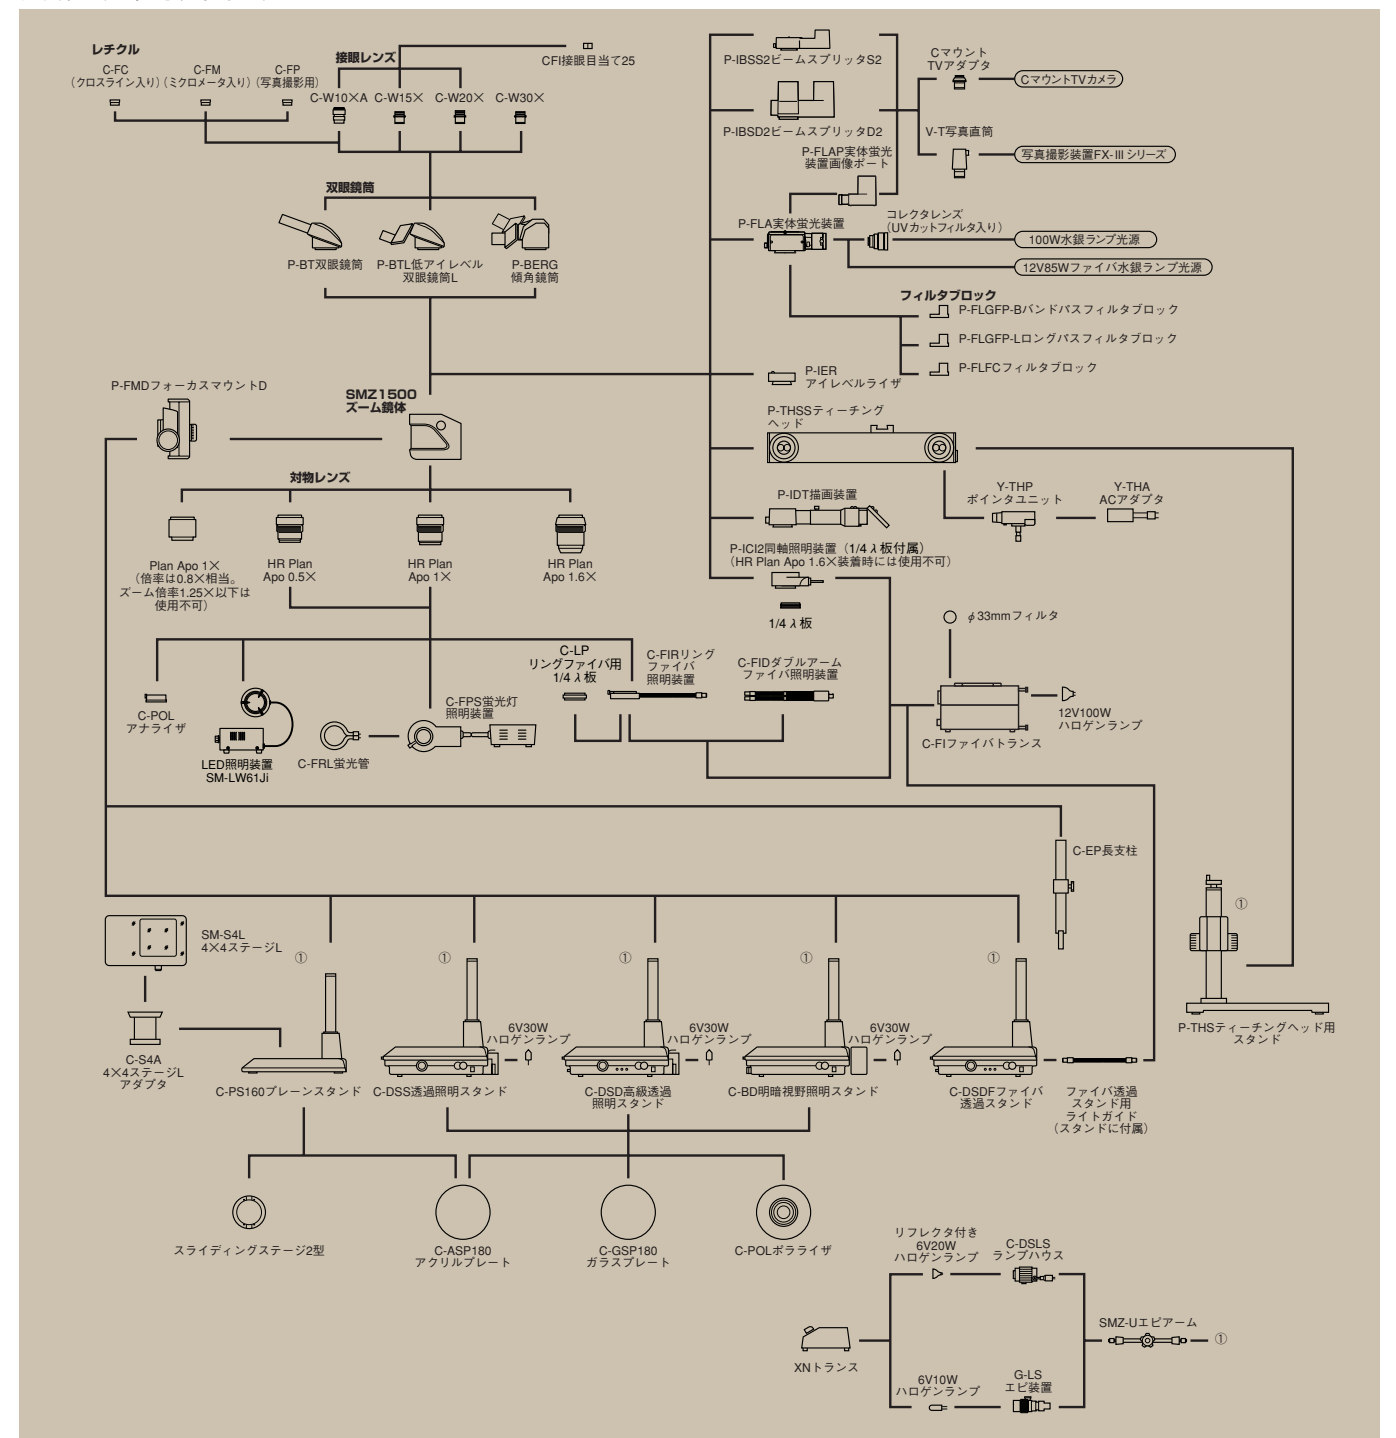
レチクル
C-FC
（クロスライン入り）
C-FM
（ミクロメータ入り）
C-FP
（写真撮影用）

接眼レンズ
C-W10×A
C-W15×
C-W20×
C-W30×

CFI接眼目当て25

双眼鏡筒
P-BT双眼鏡筒
P-BTL低アイレベル双眼鏡筒L
P-BERG傾角鏡筒

P-IBSS2ビームスプリッタS2
P-IBSD2ビームスプリッタD2
Cマウント TVアダプタ
CマウントTVカメラ
V-T写真直筒
写真撮影装置FX-III シリーズ
P-FLAP実体蛍光装置画像ポート
P-FLA実体蛍光装置
コレクタレンズ（UVカットフィルタ入り）
100W水銀ランプ光源
12V85Wファイバ水銀ランプ光源
フィルタブロック
P-FLGFP-Bバンドパスフィルタブロック
P-FLGFP-Lロングパスフィルタブロック
P-FLFCフィルタブロック
P-IER アイレベルライザ

P-FMDフォーカスマウントD
SMZ1500 ズーム鏡体

P-THSSティーチングヘッド
Y-THP ポインタユニット
Y-THA ACアダプタ
P-IDT描画装置
P-ICI2同軸照明装置（1/4 λ板付属）
（HR Plan Apo 1.6×装着時には使用不可）
1/4 λ板

対物レンズ
Plan Apo 1×
（倍率は0.8×相当。ズーム倍率1.25×以下は使用不可）
HR Plan Apo 0.5×
HR Plan Apo 1×
HR Plan Apo 1.6×

φ33mmフィルタ
C-LP リングファイバ用 1/4 λ板
C-FIRリングファイバ照明装置
C-FIDダブルアームファイバ照明装置
12V100W ハロゲンランプ
C-FIファイバトランス
C-POL アナライザ
LED照明装置 SM-LW61Ji
C-FRL蛍光管
C-FPS蛍光灯照明装置

C-EP長支柱

SM-S4L 4×4ステージL
①
C-S4A 4×4ステージL アダプタ
C-PS160プレーンスタンド
①
C-DSS透過照明スタンド
6V30W ハロゲンランプ
①
C-DSD高級透過照明スタンド
6V30W ハロゲンランプ
①
C-BD明暗視野照明スタンド
6V30W ハロゲンランプ
①
C-DSDFファイバ透過スタンド
ファイバ透過スタンド用ライトガイド（スタンドに付属）
①
P-THSティーチングヘッド用スタンド

スライディングステージ2型
C-ASP180 アクリルプレート
C-GSP180 ガラスプレート
C-POLポラライザ

リフレクタ付き 6V20W ハロゲンランプ
C-DSLS ランプハウス
SMZ-Uエピアーム
①
XNトランス
6V10W ハロゲンランプ
G-LS エピ装置